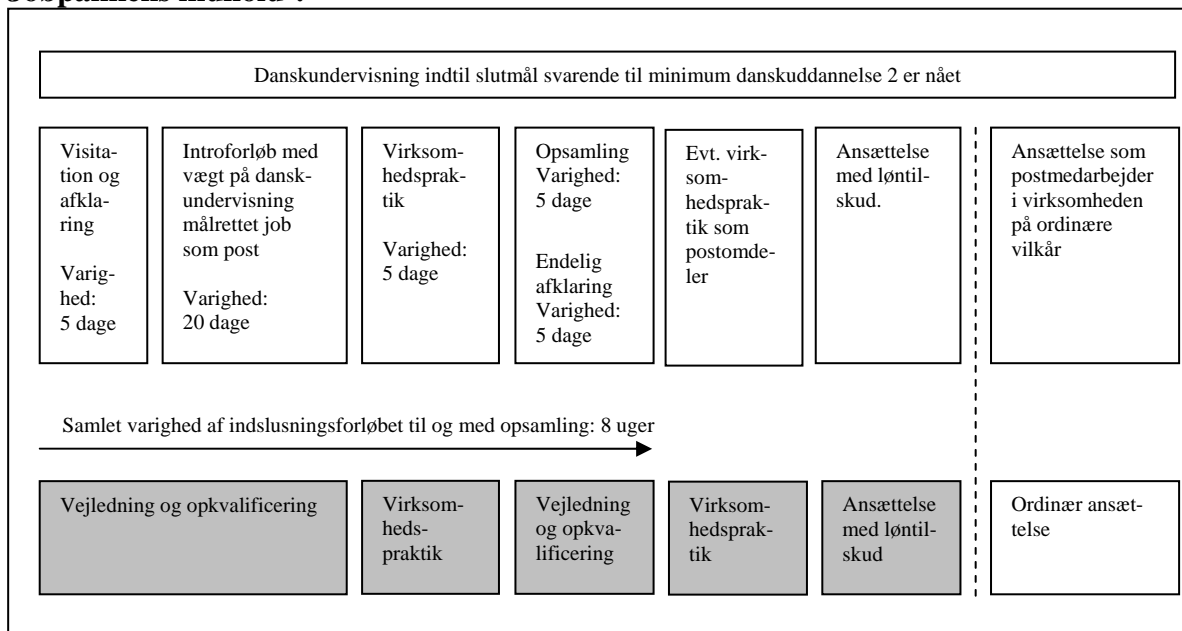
Danskundervisning indtil slutmål svarende til minimum danskuddannelse 2 er nået

Visitation og afklaring

Varighed: 5 dage

Introforløb med vægt på danskundervisning målrettet job som post

Varighed: 20 dage

Virksomhedspraktik

Varighed: 5 dage

Opsamling Varighed: 5 dage

Endelig afklaring Varighed: 5 dage

Evt. virksomhedspraktik som postomdeler

Ansættelse med løntilskud.

Ansættelse som postmedarbejder i virksomheden på ordinære vilkår

Samlet varighed af indslusningsforløbet til og med opsamling: 8 uger

Vejledning og opkvalificering

Virksomhedspraktik

Vejledning og opkvalificering

Virksomhedspraktik

Ansættelse med løntilskud

Ordinær ansættelse